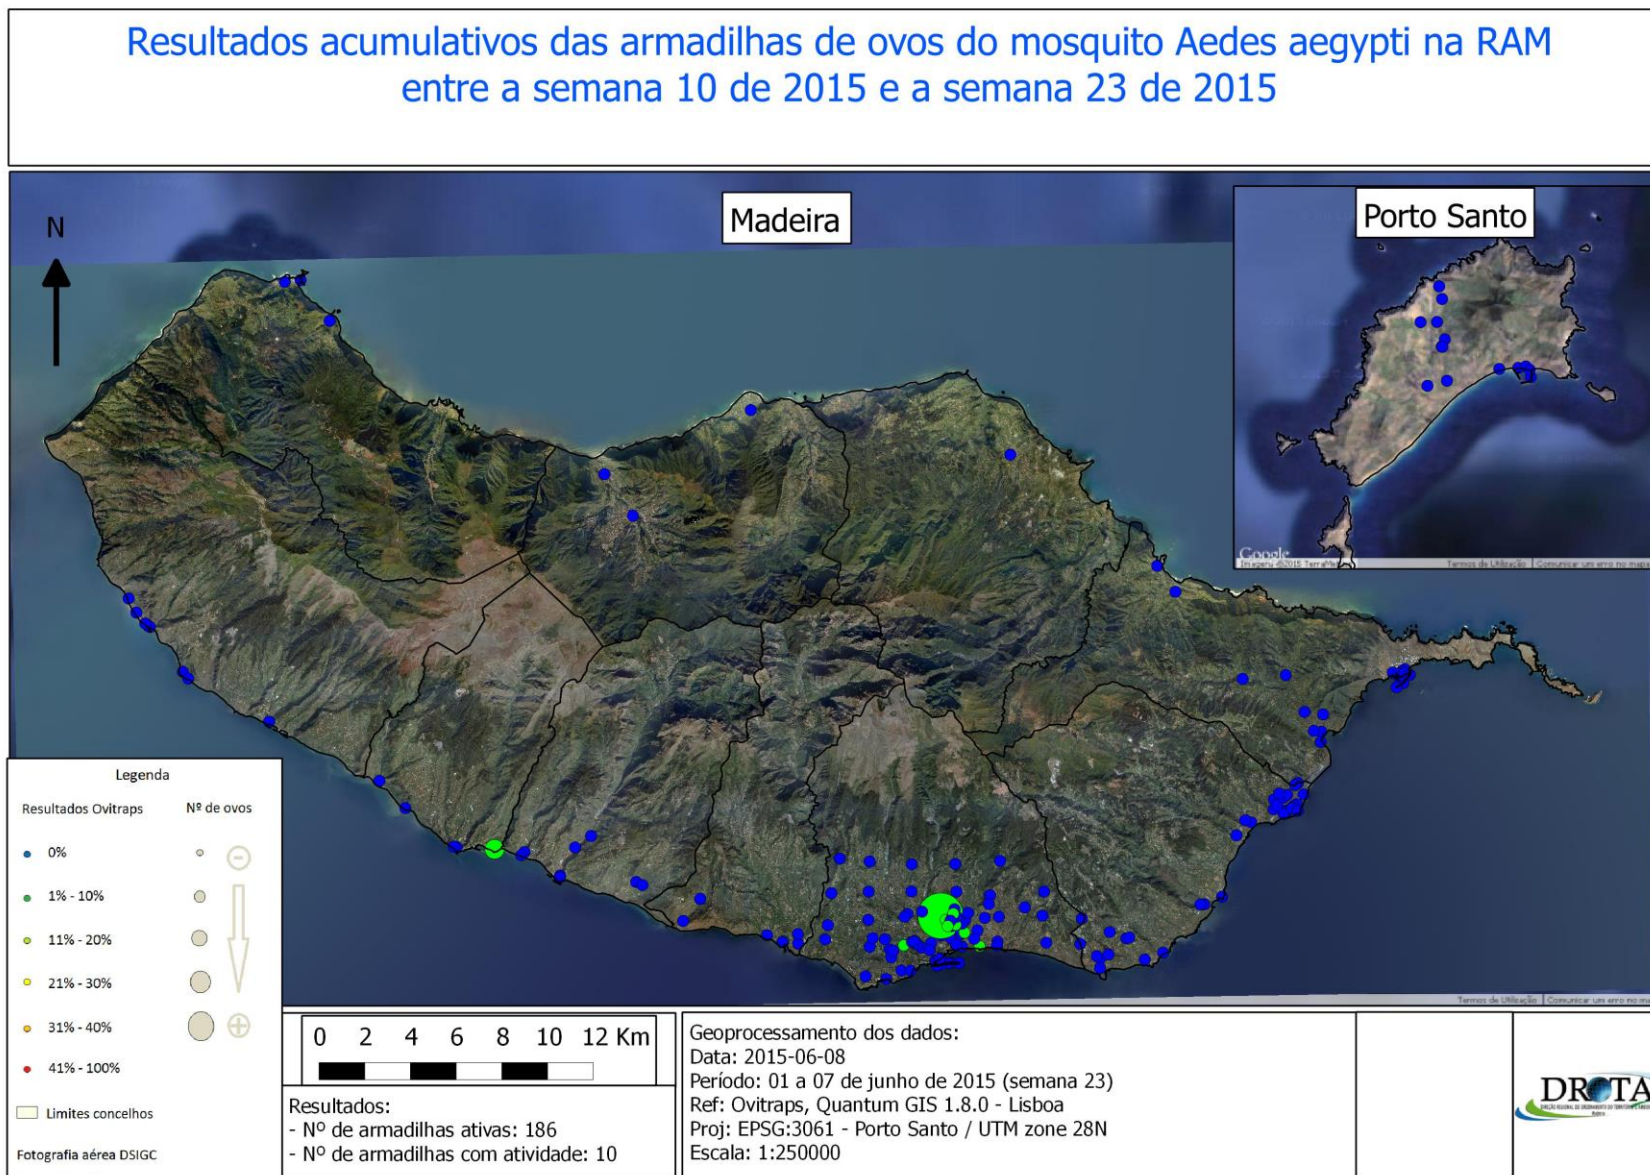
Resultados acumulativos das armadilhas de ovos do mosquito Aedes aegypti na RAM entre a semana 10 de 2015 e a semana 23 de 2015

N

Madeira

Porto Santo

Google
Imagens ©2015 TerraMetrics
Termos de Utilização | Comunicar um erro no mapa

Legenda
Resultados Ovitraps
Nº de ovos
0%
1% - 10%
11% - 20%
21% - 30%
31% - 40%
41% - 100%
Limites concelhos
Fotografia aérea DSIGC

Termos de Utilização | Comunicar um erro no mapa

0 2 4 6 8 10 12 Km

Resultados:
- Nº de armadilhas ativas: 186
- Nº de armadilhas com atividade: 10

Geoprocessamento dos dados:
Data: 2015-06-08
Período: 01 a 07 de junho de 2015 (semana 23)
Ref: Ovitraps, Quantum GIS 1.8.0 - Lisboa
Proj: EPSG:3061 - Porto Santo / UTM zone 28N
Escala: 1:250000

DROTA